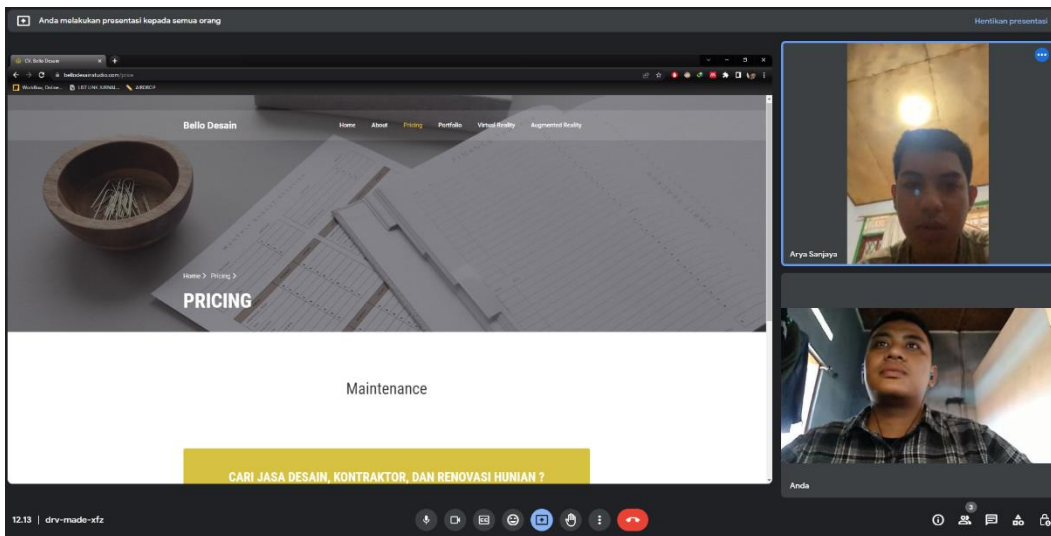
Anda melakukan presentasi kepada semua orang

Hentikan presentasi

CV. Bello Desain

bellodesainstudio.com/price

Workflow, Online... LIST LINK JURNAL... JURNAL

Bello Desain

Home About Pricing Portfolio Virtual Reality Augmented Reality

Home > Pricing >

PRICING

Maintenance

CARI JASA DESAIN, KONTRAKTOR, DAN RENOVASI HUNIAN ?

Arya Sanjaya

Anda

12.13 | drv-made-xfz

3